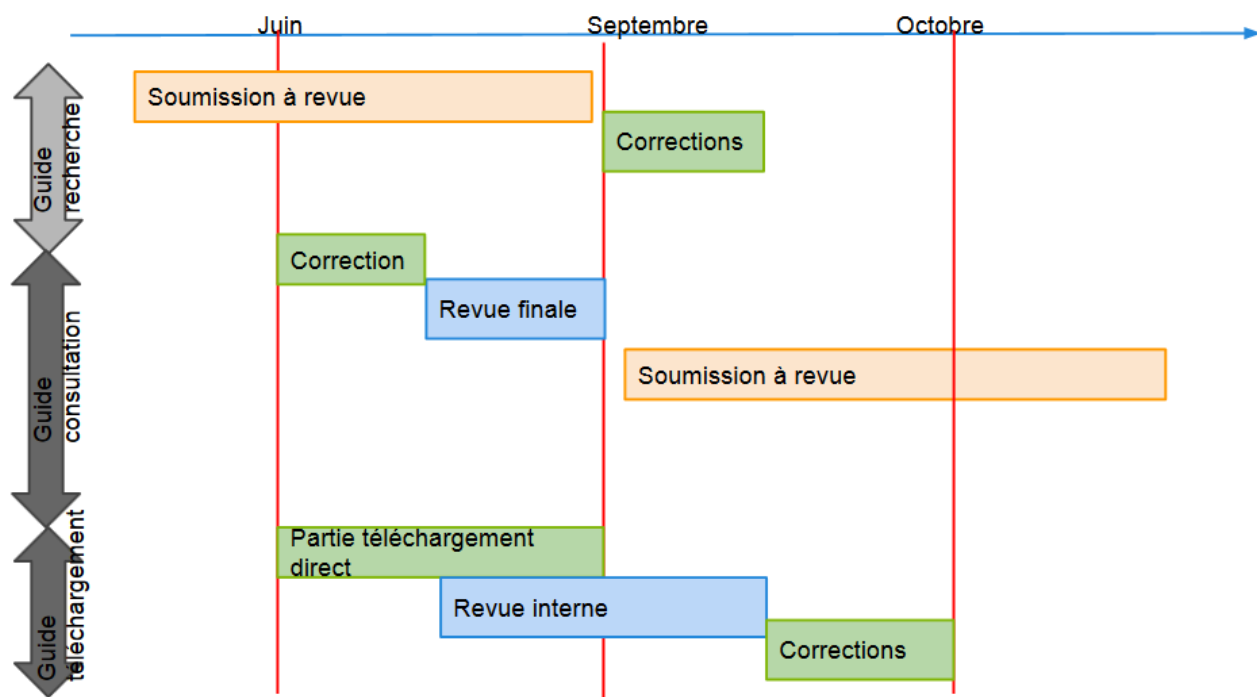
Juin
Septembre
Octobre

Guide recherche
Soumission à revue
Corrections

Guide consultation
Correction
Revue finale
Soumission à revue

Guide téléchargement
Partie téléchargement direct
Revue interne
Corrections